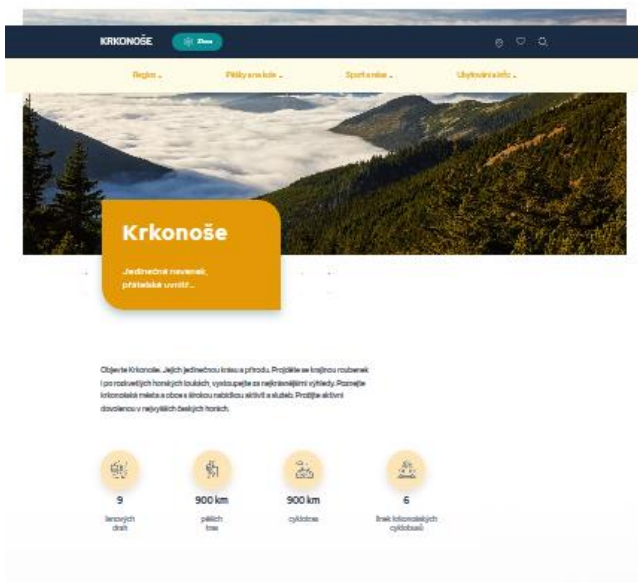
KRKONOŠE

Zima

Region

Přírody a ... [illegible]

Sport a ... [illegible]

Ubytování a info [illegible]

Krkonoše

Jedinečné navenek, přátelské uvnitř...

Objevte Krkonoše. Jejich jedinečnou krásu a přírodu. Projděte se krajinou roubenek i po rozkvetlých horských loukách, vystoupejte za nejkrásnějšími výhledy. Poznejte krkonošská města a obce s širokou nabídkou aktivit a služeb. Prožijte aktivní dovolenou v nejvyšších českých horách.

9
lanových drah

900 km
pěších tras

900 km
cyklotras

6
linek krkonošských cyklobusů